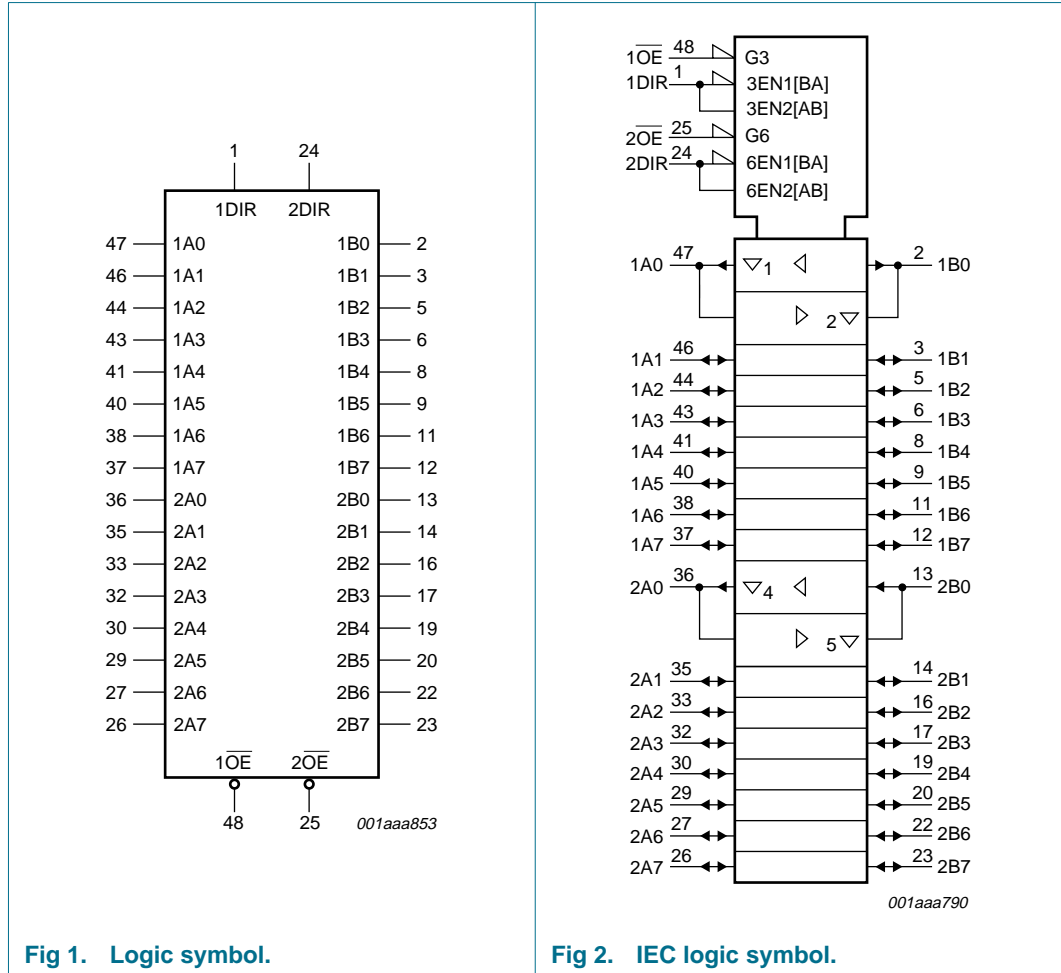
1 24

1DIR 2DIR

47 1A0 1B0 2
46 1A1 1B1 3
44 1A2 1B2 5
43 1A3 1B3 6
41 1A4 1B4 8
40 1A5 1B5 9
38 1A6 1B6 11
37 1A7 1B7 12
36 2A0 2B0 13
35 2A1 2B1 14
33 2A2 2B2 16
32 2A3 2B3 17
30 2A4 2B4 19
29 2A5 2B5 20
27 2A6 2B6 22
26 2A7 2B7 23

$1\overline{OE}$ $2\overline{OE}$

48 25

001aaa853

Fig 1. Logic symbol.

$1\overline{OE}$ 48 G3
1DIR 1 3EN1[BA]
3EN2[AB]
$2\overline{OE}$ 25 G6
2DIR 24 6EN1[BA]
6EN2[AB]

1A0 47 ▽1 2 1B0
2▽
1A1 46 3 1B1
1A2 44 5 1B2
1A3 43 6 1B3
1A4 41 8 1B4
1A5 40 9 1B5
1A6 38 11 1B6
1A7 37 12 1B7
2A0 36 ▽4 13 2B0
5▽
2A1 35 14 2B1
2A2 33 16 2B2
2A3 32 17 2B3
2A4 30 19 2B4
2A5 29 20 2B5
2A6 27 22 2B6
2A7 26 23 2B7

001aaa790

Fig 2. IEC logic symbol.